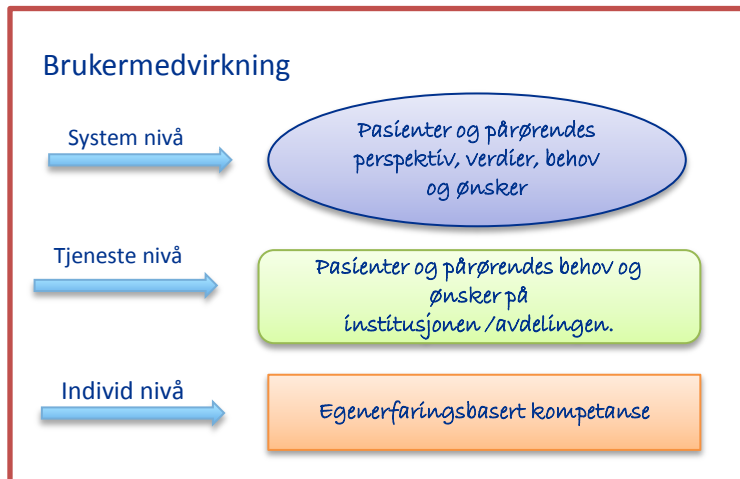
Brukermedvirkning

System nivå

Pasienter og pårørendes perspektiv, verdier, behov og ønsker

Tjeneste nivå

Pasienter og pårørendes behov og ønsker på institusjonen /avdelingen.

Individ nivå

Egenerfaringsbasert kompetanse